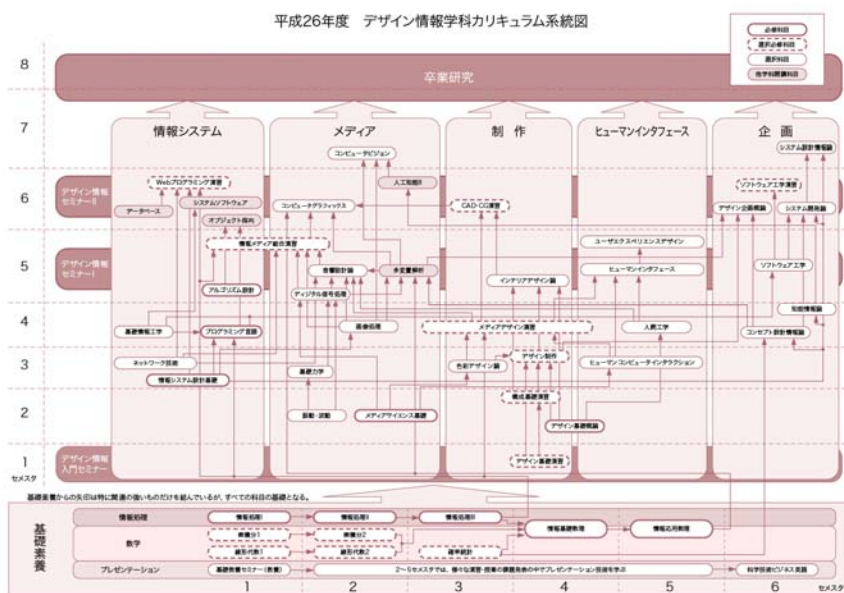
平成26年度　デザイン情報学科カリキュラム系統図

必修科目
選択必修科目
選択科目
他学科開講科目

8
卒業研究

7
情報システム
メディア
制　作
ヒューマンインタフェース
企　画

6
デザイン情報セミナーII
コンピュータビジョン
Webプログラミング演習
人工知能
システム設計情報論
システムソフトウェア
ソフトウェア工学演習
データベース
コンピュータグラフィックス
CAD CG演習
オブジェクト指向
デザイン企画概論
システム開発論

5
デザイン情報セミナーI
情報メディア総合演習
ユーザエクスペリエンスデザイン
音響設計論
多変量解析
ヒューマンインタフェース
ソフトウェア工学
インテリアデザイン論
アルゴリズム設計
ディジタル信号処理
知能情報論

4
基礎情報工学
プログラミング言語
画像処理
メディアデザイン演習
人間工学
コンセプト設計情報論

3
ネットワーク技術
色彩デザイン論
デザイン製作
ヒューマンコンピュータインタラクション
情報システム設計基礎
基礎力学

2
振動・波動
メディアサイエンス基礎
構成基礎演習
デザイン基礎概論

1
デザイン情報入門セミナー
デザイン基礎演習

セメスタ

基礎素養科目からの矢印は特に関連の強いものだけを記入しているが、すべての科目の基礎となる。

基礎素養
情報処理
情報処理I
情報処理II
情報処理III
情報基礎数理
情報応用数理
数学
微積分1
微積分2
線形代数1
線形代数2
確率統計
プレゼンテーション
基礎教養セミナー(教養)
2〜5セメスタでは、様々な演習・授業の課題発表の中でプレゼンテーション技術を学ぶ
科学技術ビジネス英語

1　2　3　4　5　6　セメスタ